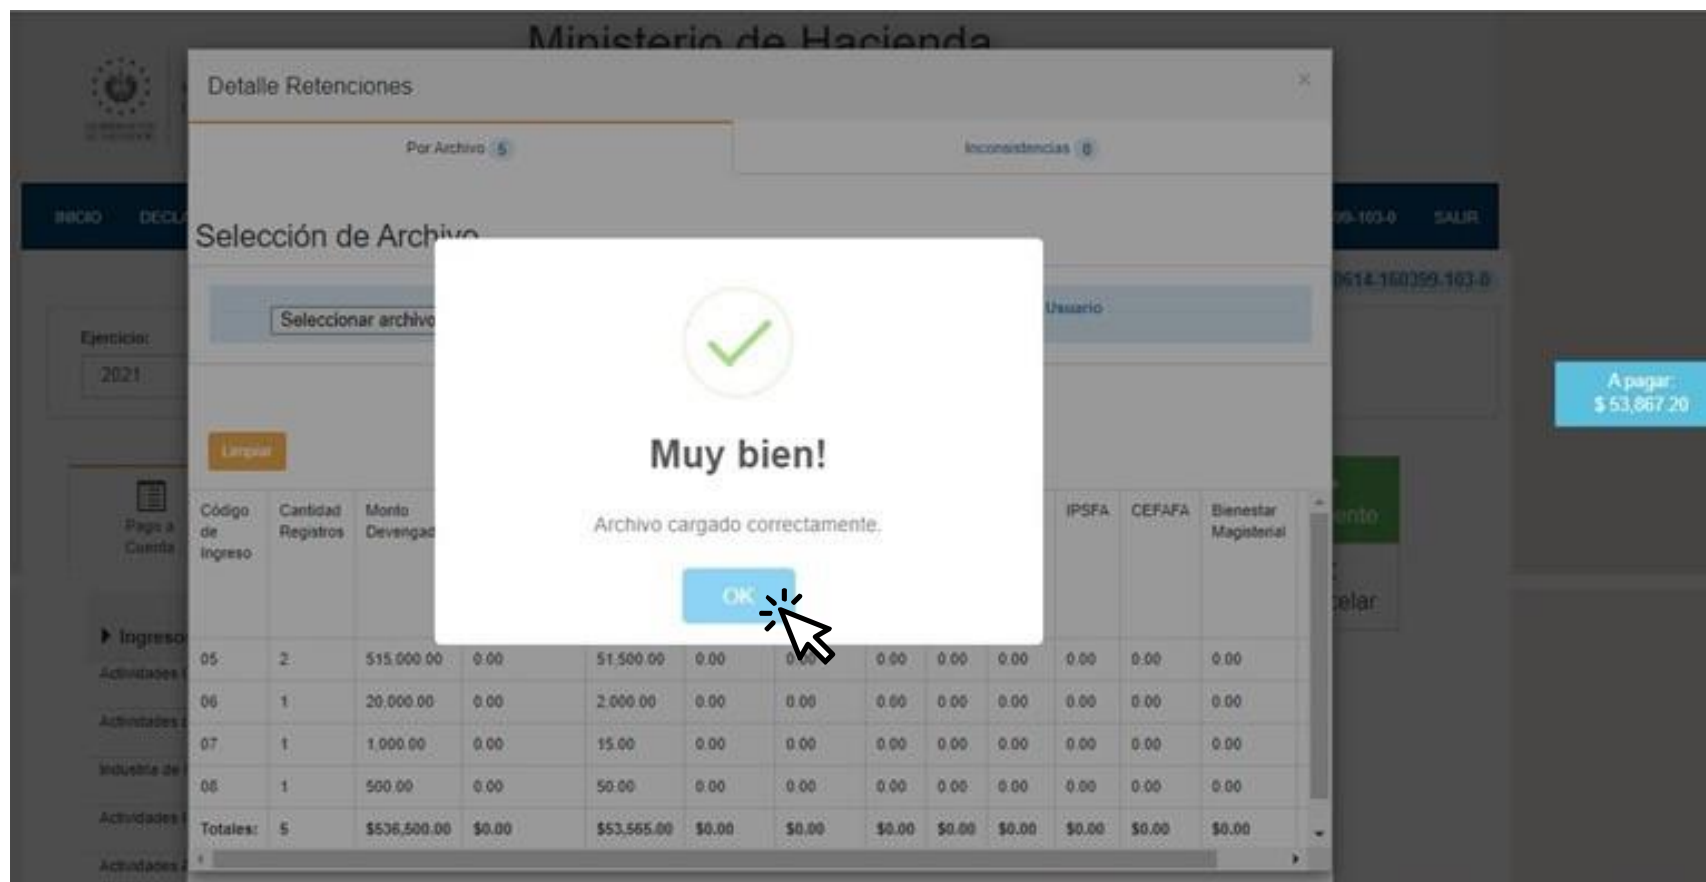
Ministerio de Hacienda

INICIO DECL

99-103-0 SALIR

0614-160399-103-0

Ejercicio:
2021

A pagar:
$ 53,867.20

Pago a Cuenta

Ingreso

Actividades

Actividades

Industria de

Actividades

Actividades

Detalle Retenciones

×

Por Archivo 5

Inconsistencias 0

Selección de Archivo

Seleccionar archivo

Usuario

Limpiar

ento

celar

| Código de Ingreso | Cantidad Registros | Monto Devengad | | | | | | | | IPSFA | CEFAFA | Bienestar Magisterial |
|---|---|---|---|---|---|---|---|---|---|---|---|---|
| 05 | 2 | 515,000.00 | 0.00 | 51,500.00 | 0.00 | 0.00 | 0.00 | 0.00 | 0.00 | 0.00 | 0.00 | 0.00 |
| 06 | 1 | 20,000.00 | 0.00 | 2,000.00 | 0.00 | 0.00 | 0.00 | 0.00 | 0.00 | 0.00 | 0.00 | 0.00 |
| 07 | 1 | 1,000.00 | 0.00 | 15.00 | 0.00 | 0.00 | 0.00 | 0.00 | 0.00 | 0.00 | 0.00 | 0.00 |
| 08 | 1 | 500.00 | 0.00 | 50.00 | 0.00 | 0.00 | 0.00 | 0.00 | 0.00 | 0.00 | 0.00 | 0.00 |
| Totales: | 5 | $536,500.00 | $0.00 | $53,565.00 | $0.00 | $0.00 | $0.00 | $0.00 | $0.00 | $0.00 | $0.00 | $0.00 |

Muy bien!

Archivo cargado correctamente.

OK